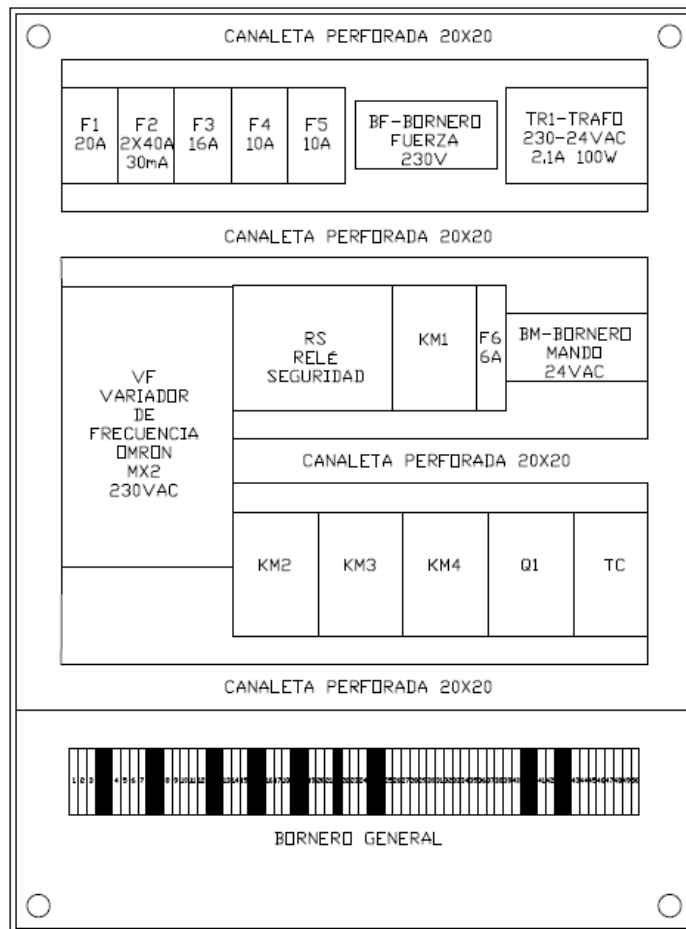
CANALETA PERFORADA 20X20

F1
20A

F2
2X40A
30mA

F3
16A

F4
10A

F5
10A

BF-BORNERO
FUERZA
230V

TR1-TRAFO
230-24VAC
2,1A 100W

CANALETA PERFORADA 20X20

VF
VARIADOR
DE
FRECUENCIA
OMRON
MX2
230VAC

RS
RELÉ
SEGURIDAD

KM1

F6
6A

BM-BORNERO
MANDO
24VAC

CANALETA PERFORADA 20X20

KM2

KM3

KM4

Q1

TC

CANALETA PERFORADA 20X20

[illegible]

BORNERO GENERAL